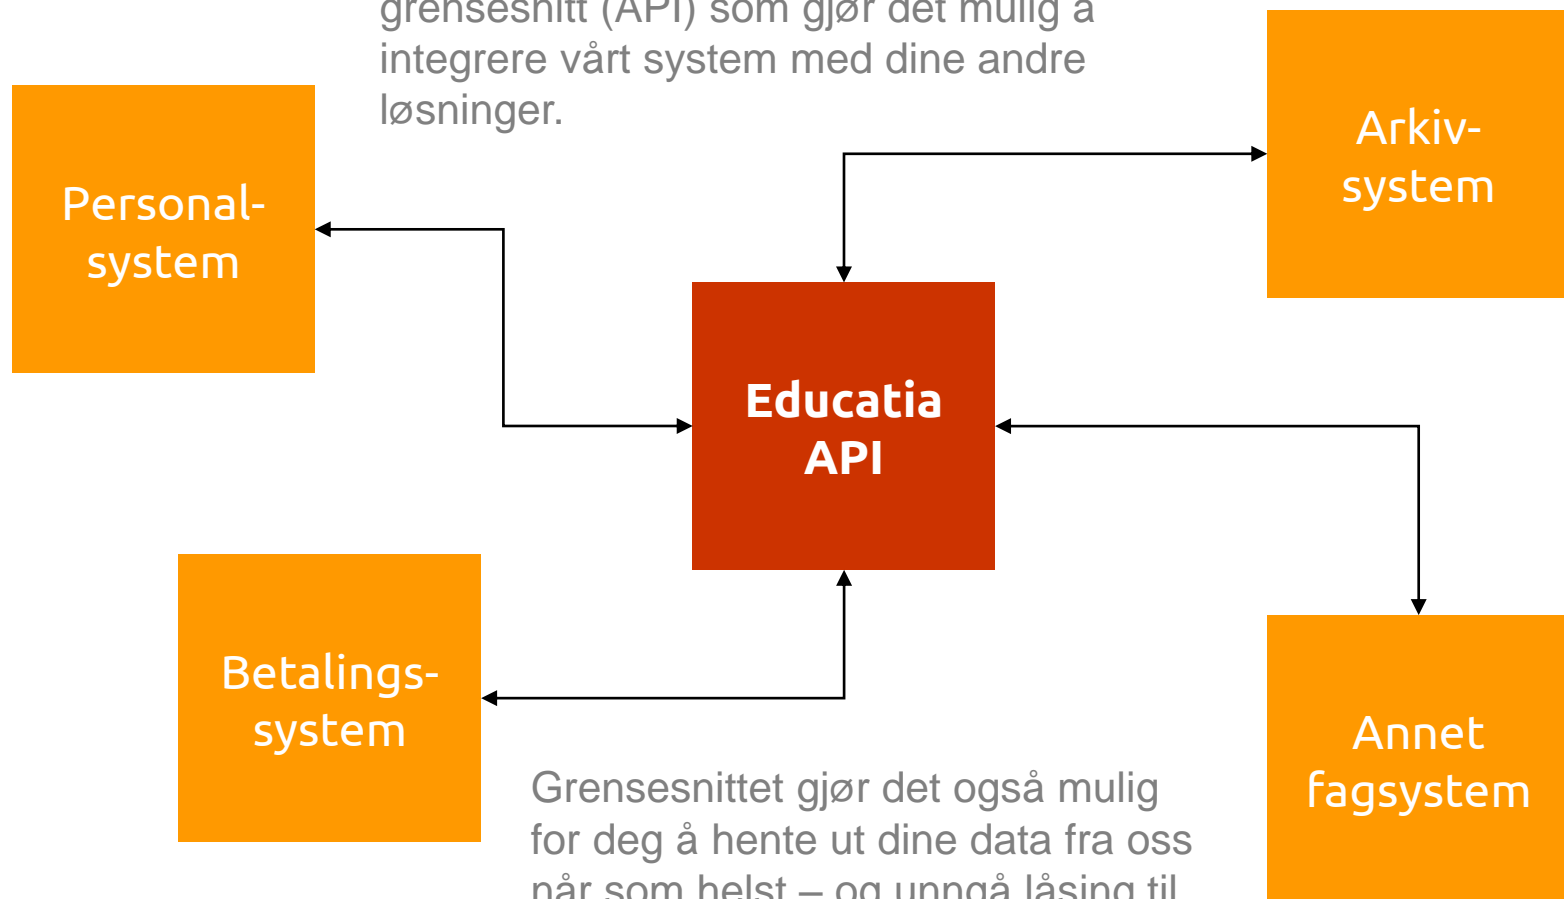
grensesnitt (API) som gjør det mulig å integrere vårt system med dine andre løsninger.

Personal-system

Arkiv-system

Educatia API

Betalings-system

Annet fagsystem

Grensesnittet gjør det også mulig for deg å hente ut dine data fra oss når som helst – og unngå låsing til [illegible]